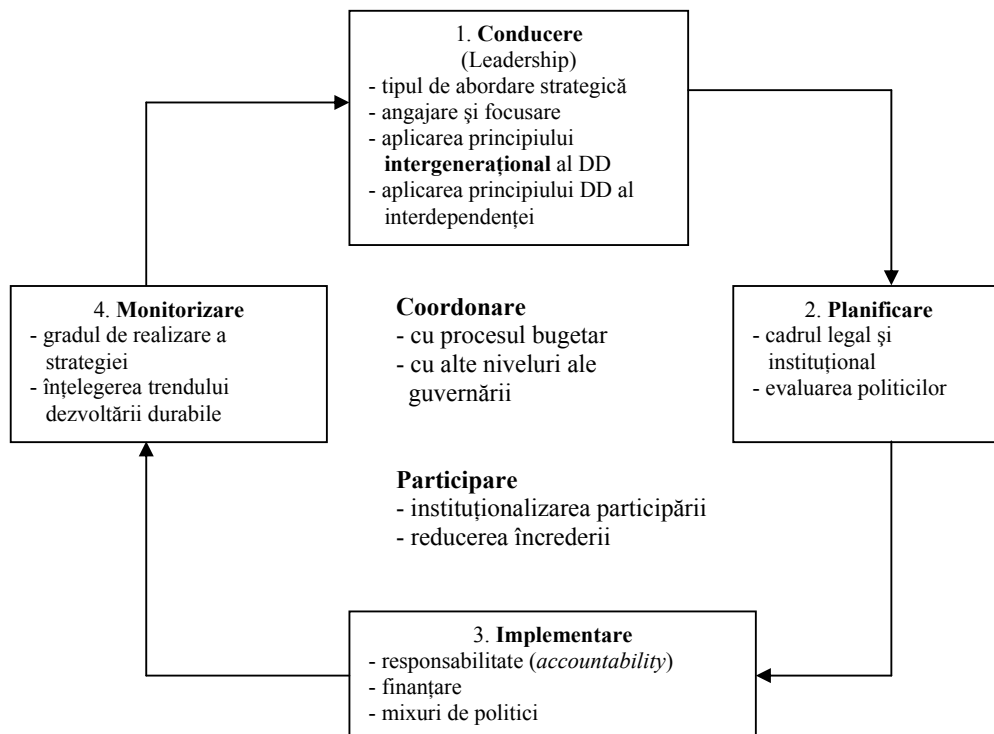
1. Conducere
(Leadership)
- tipul de abordare strategică
- angajare şi focusare
- aplicarea principiului intergeneraţional al DD
- aplicarea principiului DD al interdependenţei

4. Monitorizare
- gradul de realizare a strategiei
- înţelegerea trendului dezvoltării durabile

Coordonare
- cu procesul bugetar
- cu alte niveluri ale guvernării

2. Planificare
- cadrul legal şi instituţional
- evaluarea politicilor

Participare
- instituţionalizarea participării
- reducerea încrederii

3. Implementare
- responsabilitate (accountability)
- finanţare
- mixuri de politici